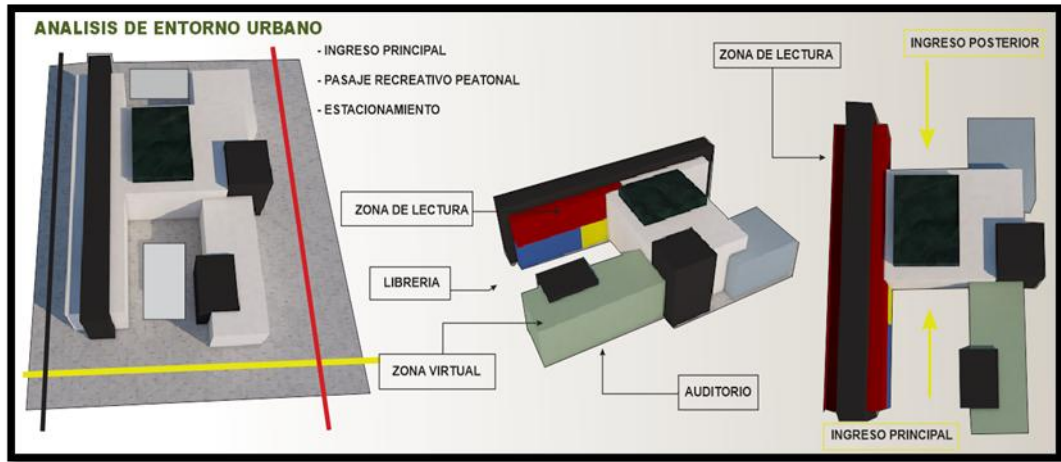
ANALISIS DE ENTORNO URBANO

- INGRESO PRINCIPAL
- PASAJE RECREATIVO PEATONAL
- ESTACIONAMIENTO

ZONA DE LECTURA

LIBRERIA

ZONA VIRTUAL

AUDITORIO

ZONA DE LECTURA

INGRESO POSTERIOR

INGRESO PRINCIPAL